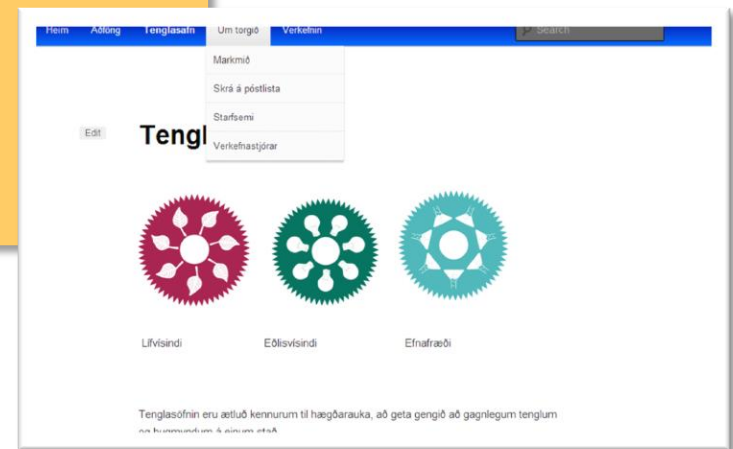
Heim Aðföng Tenglasafn Um torgið Verkefnin

Search

Markmið

Skrá á póstlista

Starfsemi

Verkefnastjórar

Edit

Tengl

Lífvísindi

Eðlisvísindi

Efnafræði

Tenglasöfnin eru ætluð kennurum til hægðarauka, að geta gengið að gagnlegum tenglum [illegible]